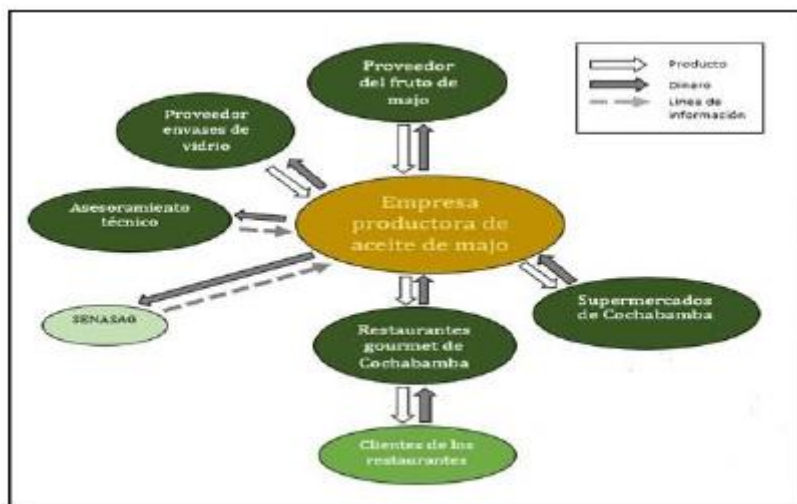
Producto
Dinero
Lineas de información

Proveedor del fruto de majo

Proveedor envases de vidrio

Asesoramiento técnico

Empresa productora de aceite de majo

SENASAG

Restaurantes gourmet de Cochabamba

Supermercados de Cochabamba

Clientes de los restaurantes